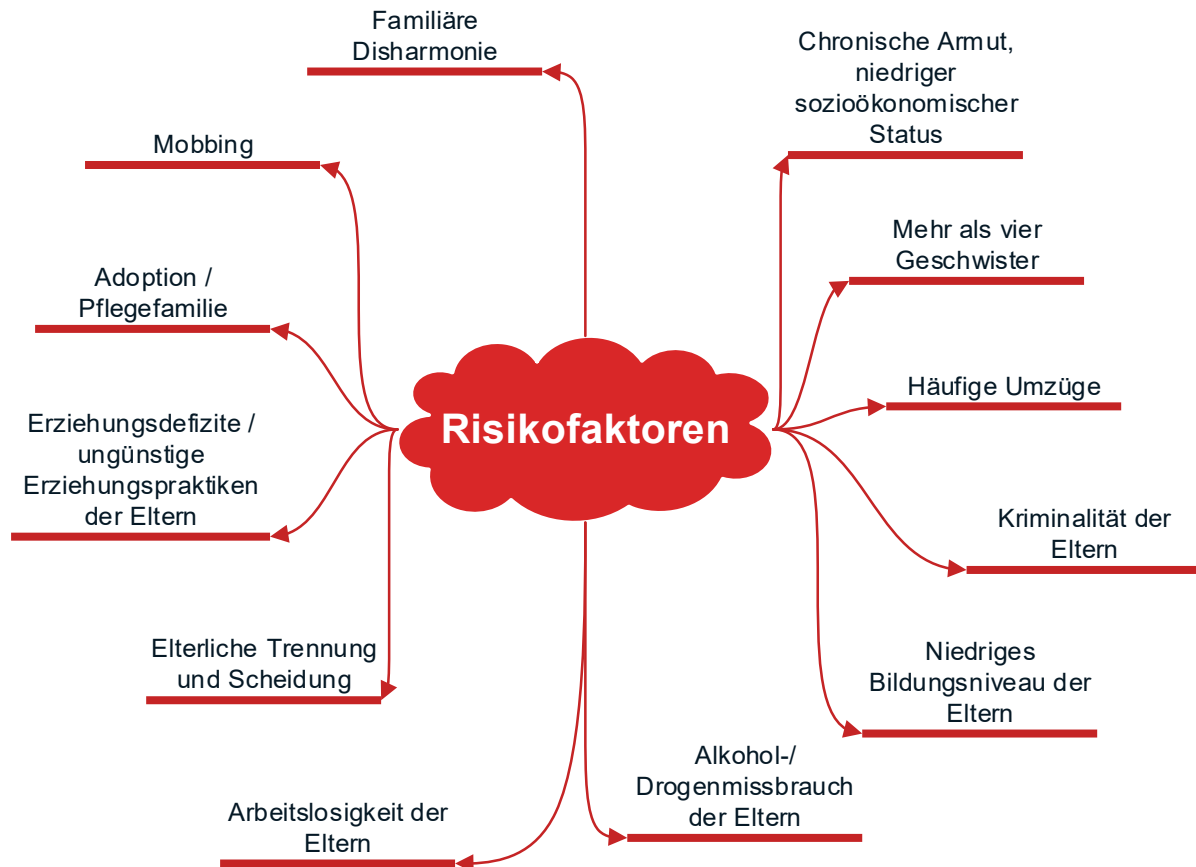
Familiäre Disharmonie

Chronische Armut, niedriger sozioökonomischer Status

Mobbing

Mehr als vier Geschwister

Adoption / Pflegefamilie

Häufige Umzüge

Risikofaktoren

Erziehungsdefizite / ungünstige Erziehungspraktiken der Eltern

Kriminalität der Eltern

Elterliche Trennung und Scheidung

Niedriges Bildungsniveau der Eltern

Alkohol-/ Drogenmissbrauch der Eltern

Arbeitslosigkeit der Eltern